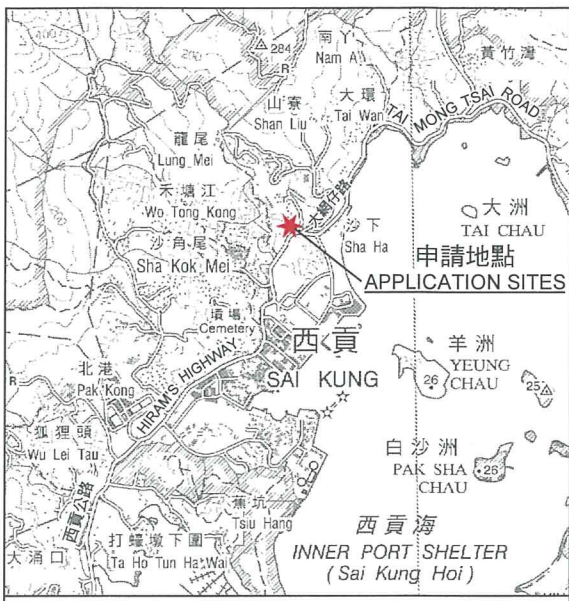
284
南丫
Nam A
黃竹灣
山寮
Shan Liu
大環
Tai Wan
TAI MONG TSAI ROAD
大網仔路
龍尾
Lung Mei
禾塘江
Wo Tong Kong
沙下
Sha Ha
大洲
TAI CHAU
沙角尾
Sha Kok Mei
申請地點
APPLICATION SITES
墳場
Cemetery
西貢
SAI KUNG
羊洲
YEUNG CHAU
26
25
北港
Pak Kong
HIRAM'S HIGHWAY
狐狸頭
Wu Lei Tau
白沙洲
PAK SHA CHAU
26
西貢公路
蕉坑
Tsiu Hang
西貢海
INNER PORT SHELTER
(Sai Kung Hoi)
打蠔墩下圍
Ta Ho Tun Ha Wai
大涌口